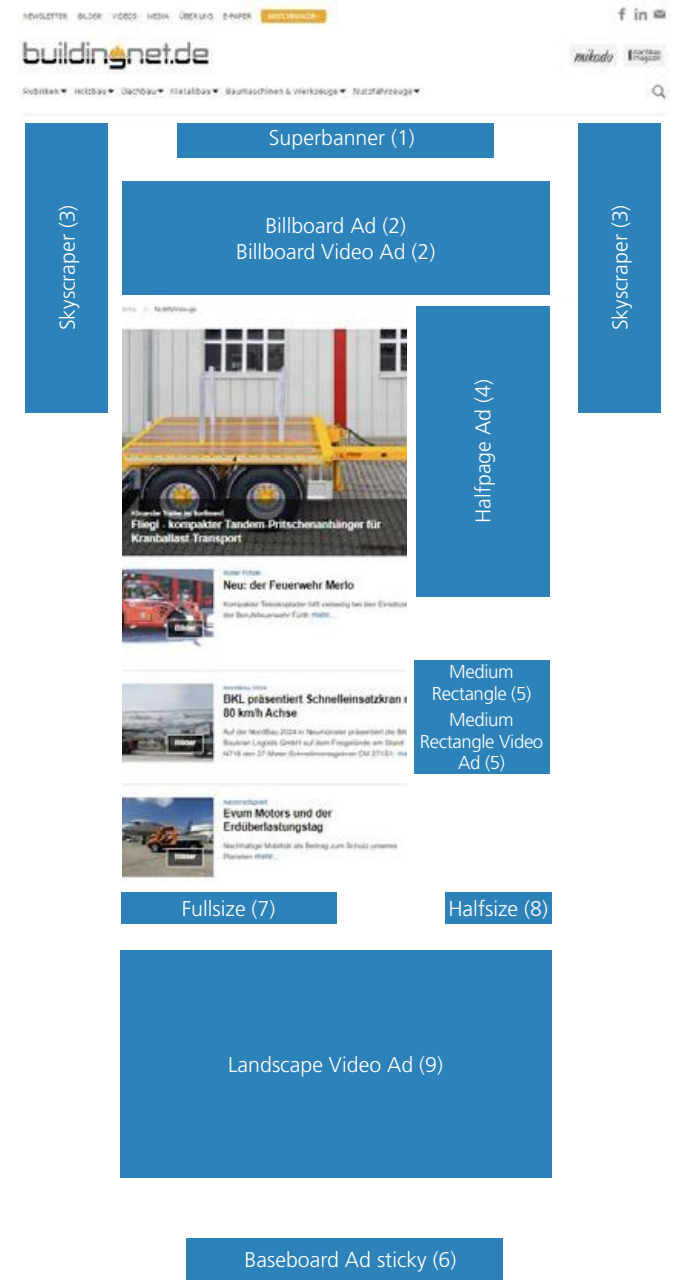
NEWSLETTER BILDER VIDEOS MEDIA ÜBER UNS E-PAPER BRANCHENAUS

buildingnet.de

mikado

Rubriken ▾ Holzbau ▾ Dachbau ▾ Metallbau ▾ Baumaschinen & Werkzeuge ▾ Nutzfahrzeuge ▾

Superbanner (1)

Skyscraper (3)

Billboard Ad (2)
Billboard Video Ad (2)

Skyscraper (3)

Home > Nutzfahrzeuge

Halfpage Ad (4)

Fliegl - kompakter Tandem Pritschenanhänger für Kranballast Transport

Neu: der Feuerwehr Merlo

Bilder

Medium Rectangle (5)
Medium Rectangle Video Ad (5)

BKL präsentiert Schnelleinsatzkran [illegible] 80 km/h Achse

Bilder

Evum Motors und der Erdüberlastungstag

Bilder

Fullsize (7)

Halfsize (8)

Landscape Video Ad (9)

Baseboard Ad sticky (6)